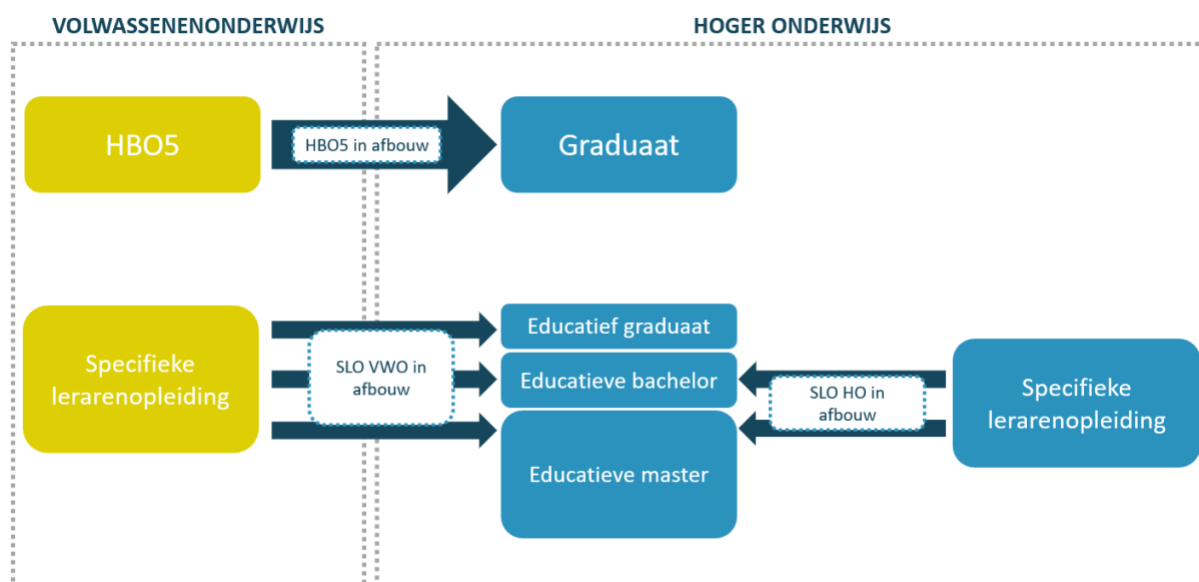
VOLWASSENENONDERWIJS

HOGER ONDERWIJS

HBO5

HBO5 in afbouw

Graduaat

Specifieke lerarenopleiding

SLO VWO in afbouw

Educatief graduaat

Educatieve bachelor

Educatieve master

SLO HO in afbouw

Specifieke lerarenopleiding